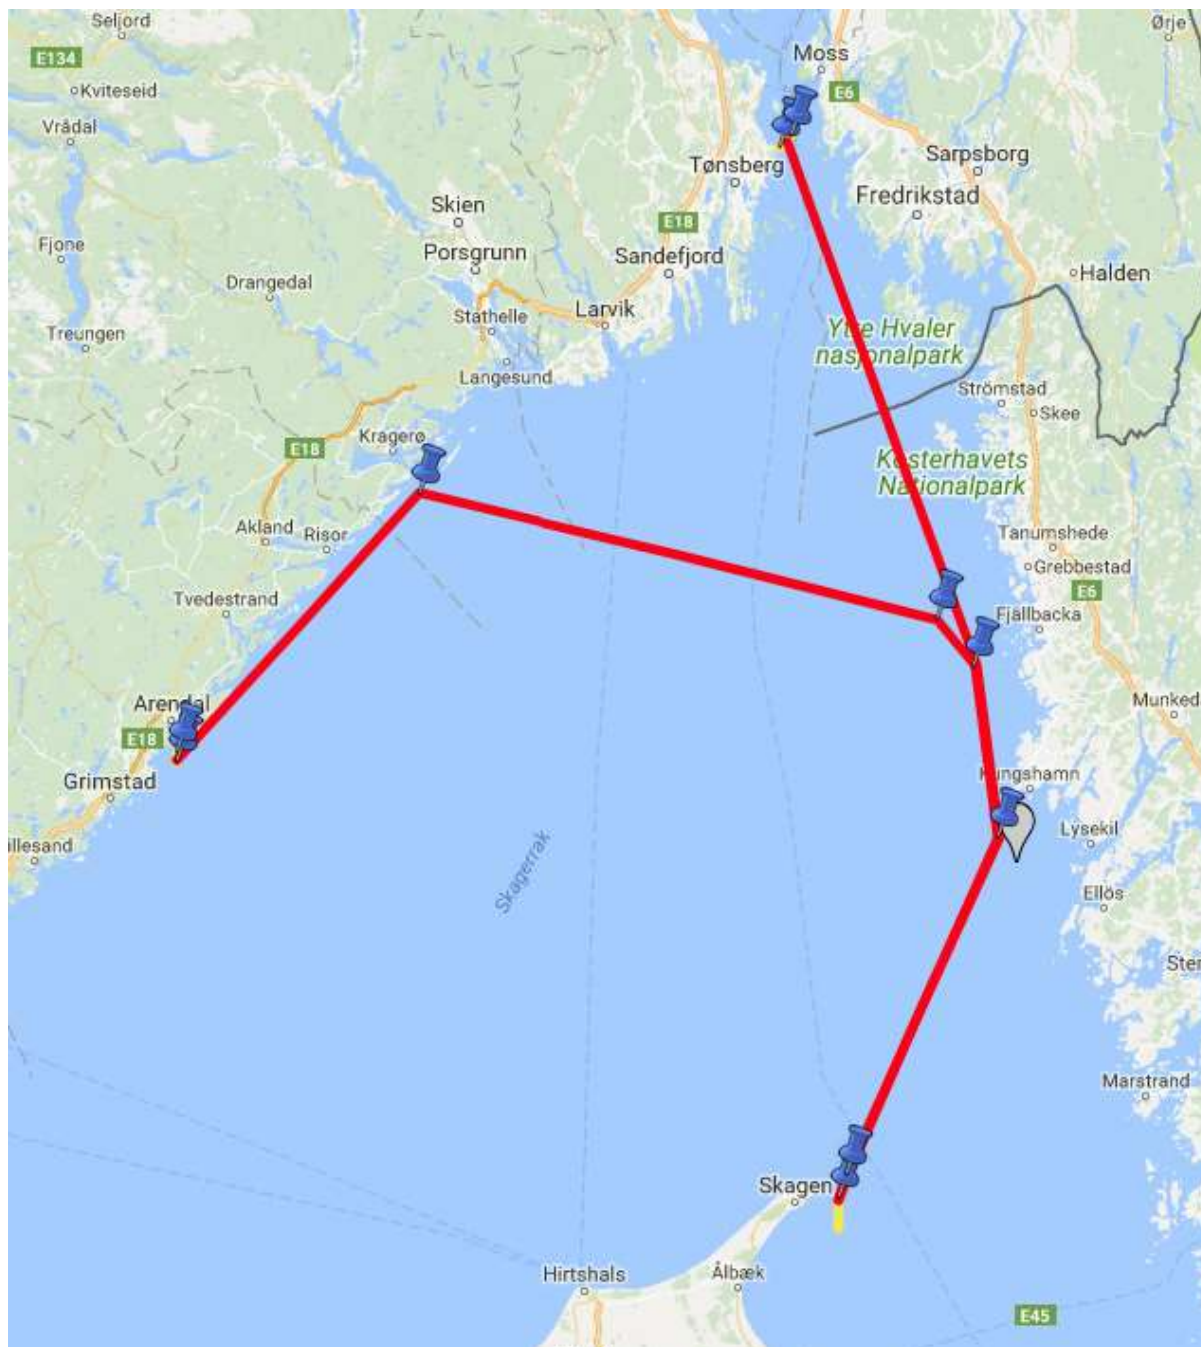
Seljord
E134
Kviteseid
Vrådal
Fjone
Treungen
Drangedal
Skien
Porsgrunn
Stathelle
Langesund
Larvik
Sandefjord
Tønsberg
E18
Moss
E6
Ørje
Sarpsborg
Fredrikstad
Halden
Ytre Hvaler nasjonalpark
Strömstad
Skee
Kosterhavets Nationalpark
Tanumshede
Grebbestad
E6
Fjällbacka
Munked
Kungshamn
Lysekil
Ellös
Ster
Marstrand
Kragerø
E18
Akland
Risør
Tvedestrand
Arendal
E18
Grimstad
illesand
Skagerrak
Skagen
Hirtshals
Ålbæk
E45